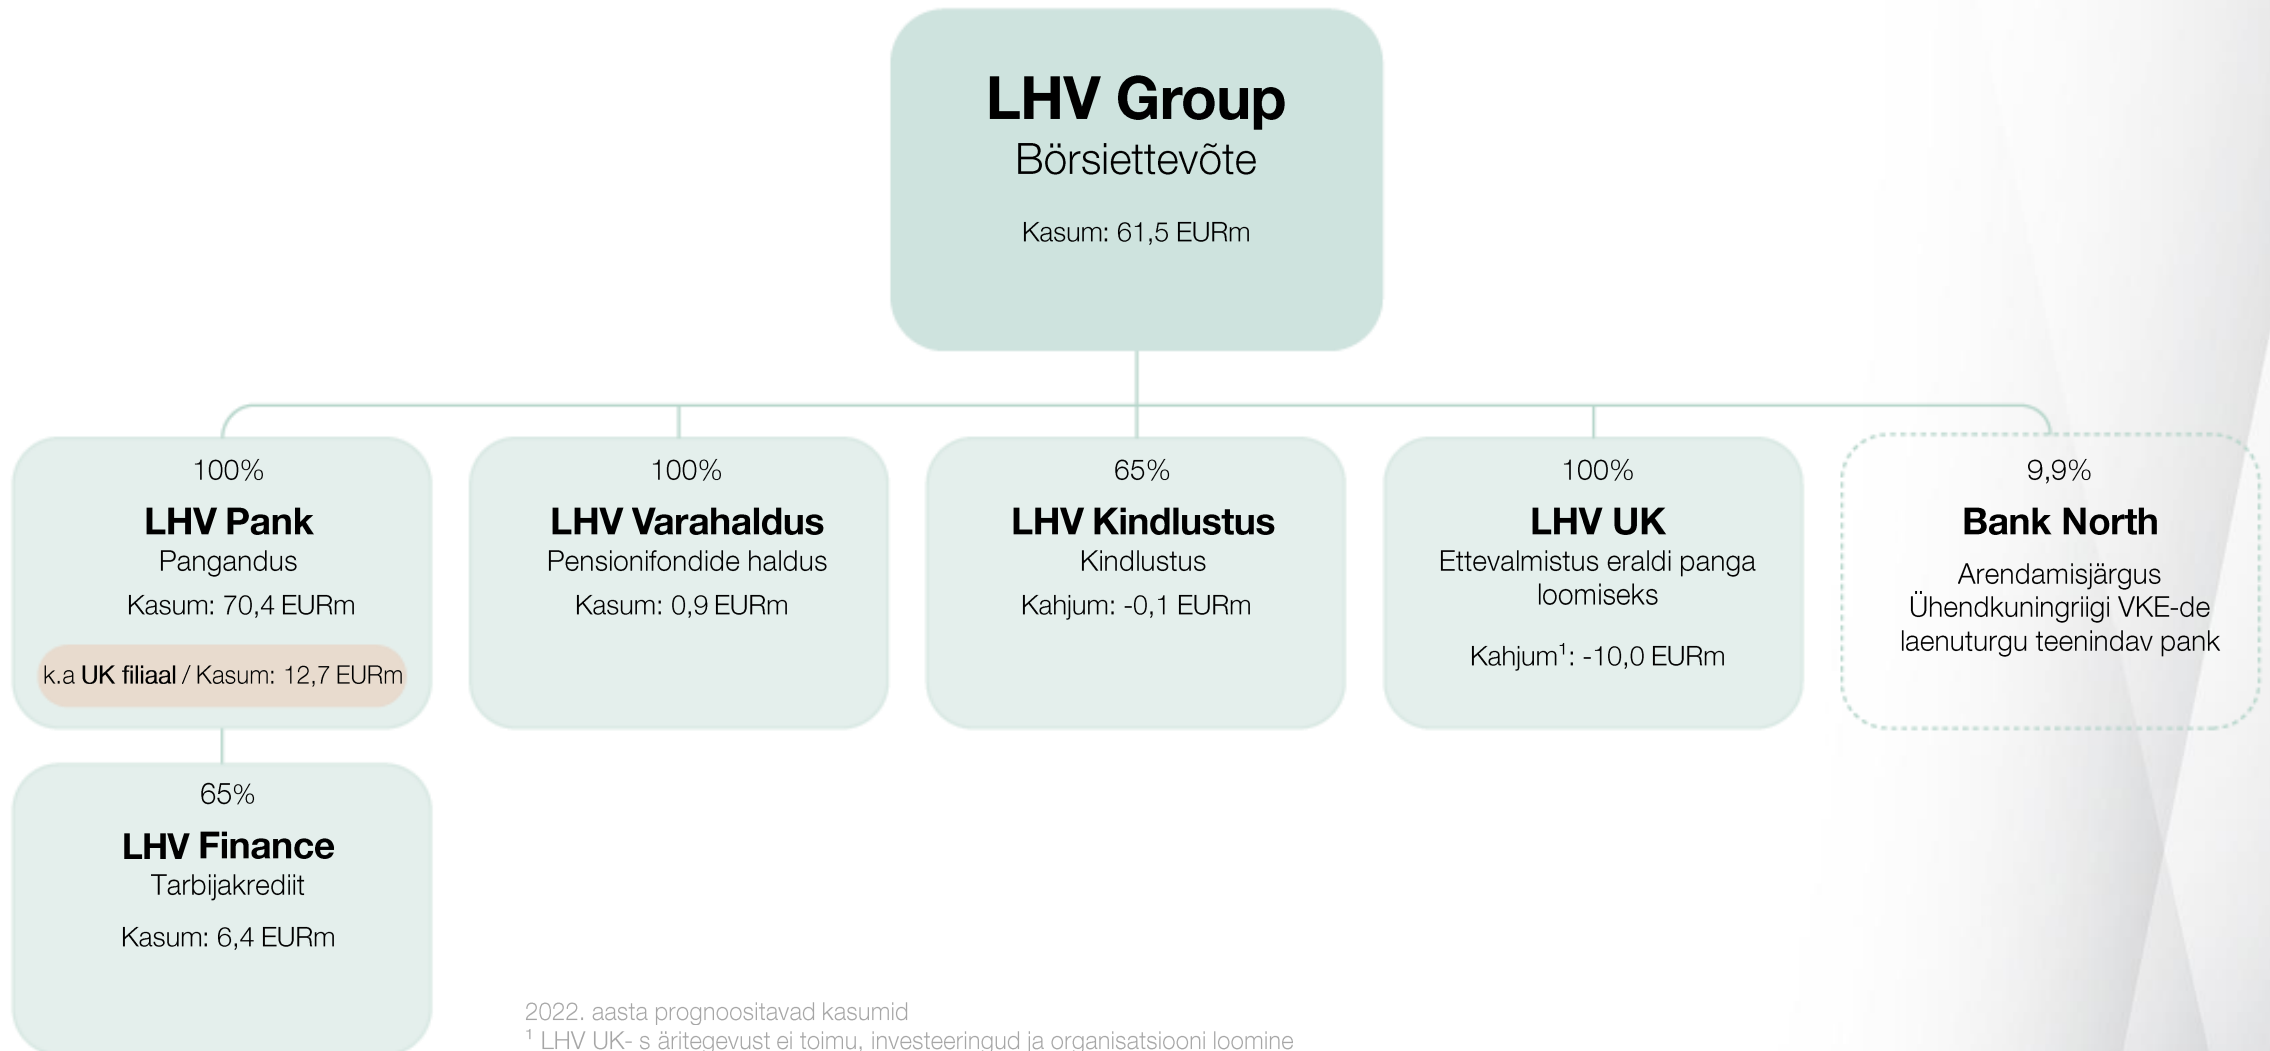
LHV Group
Börsiettevõte

Kasum: 61,5 EURm

100%
LHV Pank
Pangandus
Kasum: 70,4 EURm
k.a UK filiaal / Kasum: 12,7 EURm

100%
LHV Varahaldus
Pensionifondide haldus
Kasum: 0,9 EURm

65%
LHV Kindlustus
Kindlustus
Kahjum: -0,1 EURm

100%
LHV UK
Ettevalmistus eraldi panga loomiseks
Kahjum$^1$: -10,0 EURm

9,9%
Bank North
Arendamisjärgus Ühendkuningriigi VKE-de laenuturgu teenindav pank

65%
LHV Finance
Tarbijakrediit
Kasum: 6,4 EURm

2022. aasta prognoositavad kasumid
$^1$ LHV UK- s äritegevust ei toimu, investeeringud ja organisatsiooni loomine